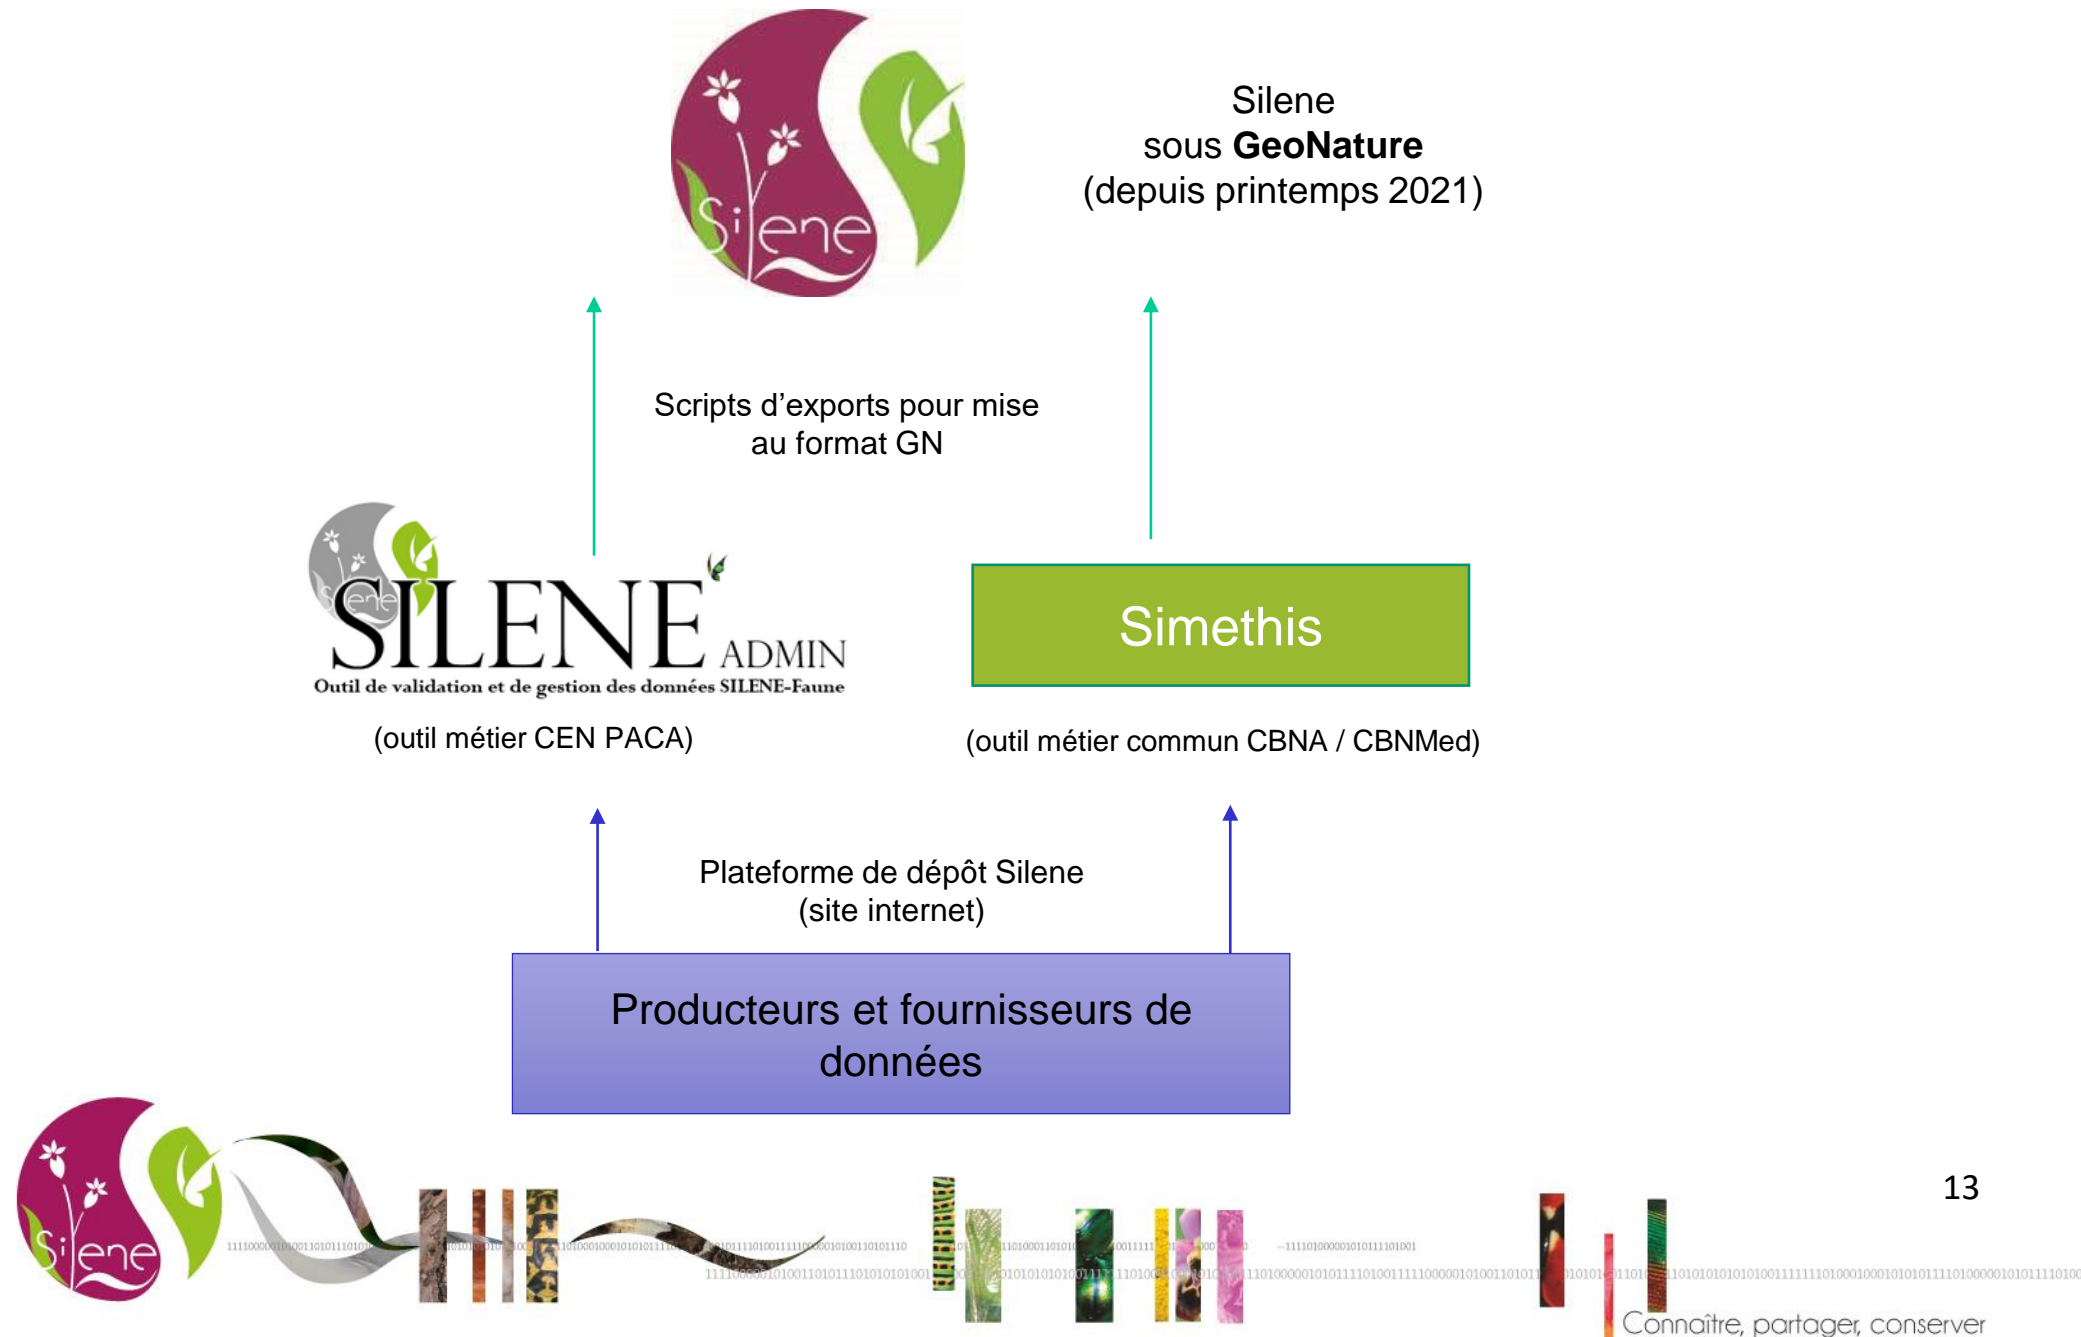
Silene

Silene
sous **GeoNature**
(depuis printemps 2021)

Scripts d'exports pour mise au format GN

Silene
SILENE ADMIN
Outil de validation et de gestion des données SILENE-Faune

(outil métier CEN PACA)

Simethis

(outil métier commun CBNA / CBNMed)

Plateforme de dépôt Silene
(site internet)

Producteurs et fournisseurs de données

Silene

13

Connaître, partager, conserver